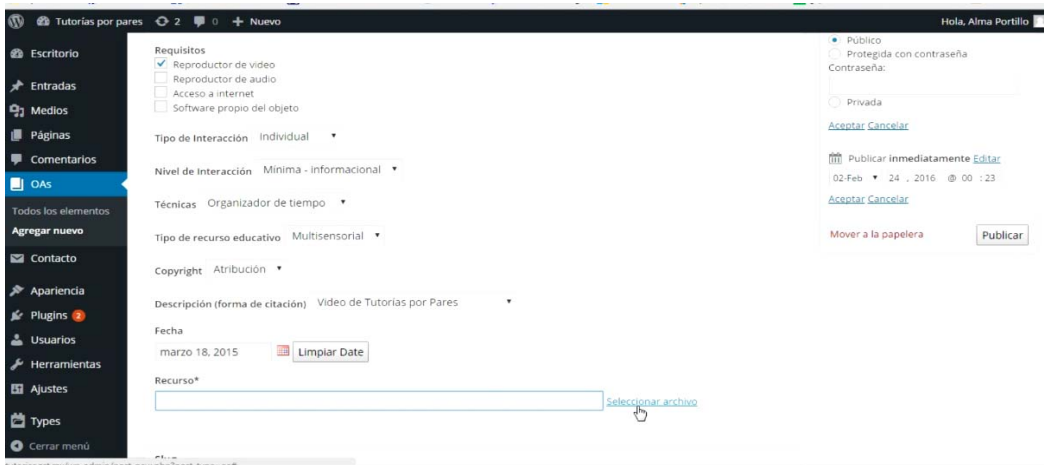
Tutorías por pares 2 0 + Nuevo

Hola, Alma Portillo

Escritorio
Entradas
Medios
Páginas
Comentarios
OAs
Todos los elementos
Agregar nuevo
Contacto
Apariencia
Plugins 2
Usuarios
Herramientas
Ajustes
Types
Cerrar menú

Requisitos
Reproductor de video
Reproductor de audio
Acceso a internet
Software propio del objeto

Tipo de Interacción Individual

Nivel de Interacción Mínima - informacional

Técnicas Organizador de tiempo

Tipo de recurso educativo Multisensorial

Copyright Atribución

Descripción (forma de citación) Video de Tutorias por Pares

Fecha
marzo 18, 2015 Limpiar Date

Recurso*
Seleccionar archivo

Público
Protegida con contraseña
Contraseña:
Privada
Aceptar Cancelar

Publicar inmediatamente Editar
02-Feb 24 , 2016 @ 00 : 23
Aceptar Cancelar

Mover a la papelera Publicar